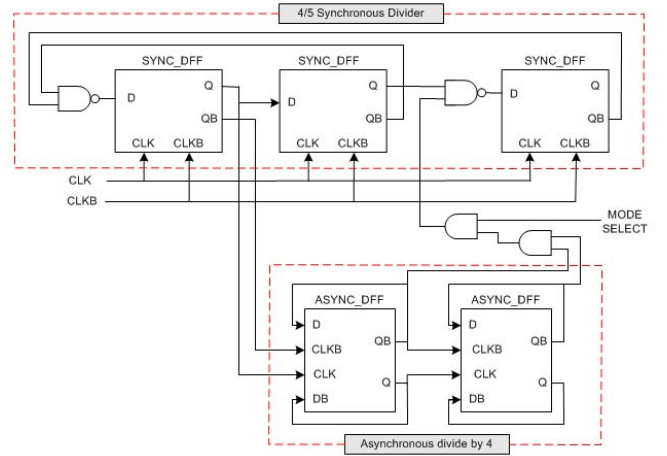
4/5 Synchronous Divider

SYNC_DFF
D
Q
QB
CLK
CLKB

SYNC_DFF
D
Q
QB
CLK
CLKB

SYNC_DFF
D
Q
QB
CLK
CLKB

CLK
CLKB

MODE SELECT

ASYNC_DFF
D
CLKB
QB
CLK
Q
DB

ASYNC_DFF
D
CLKB
QB
CLK
Q
DB

Asynchronous divide by 4